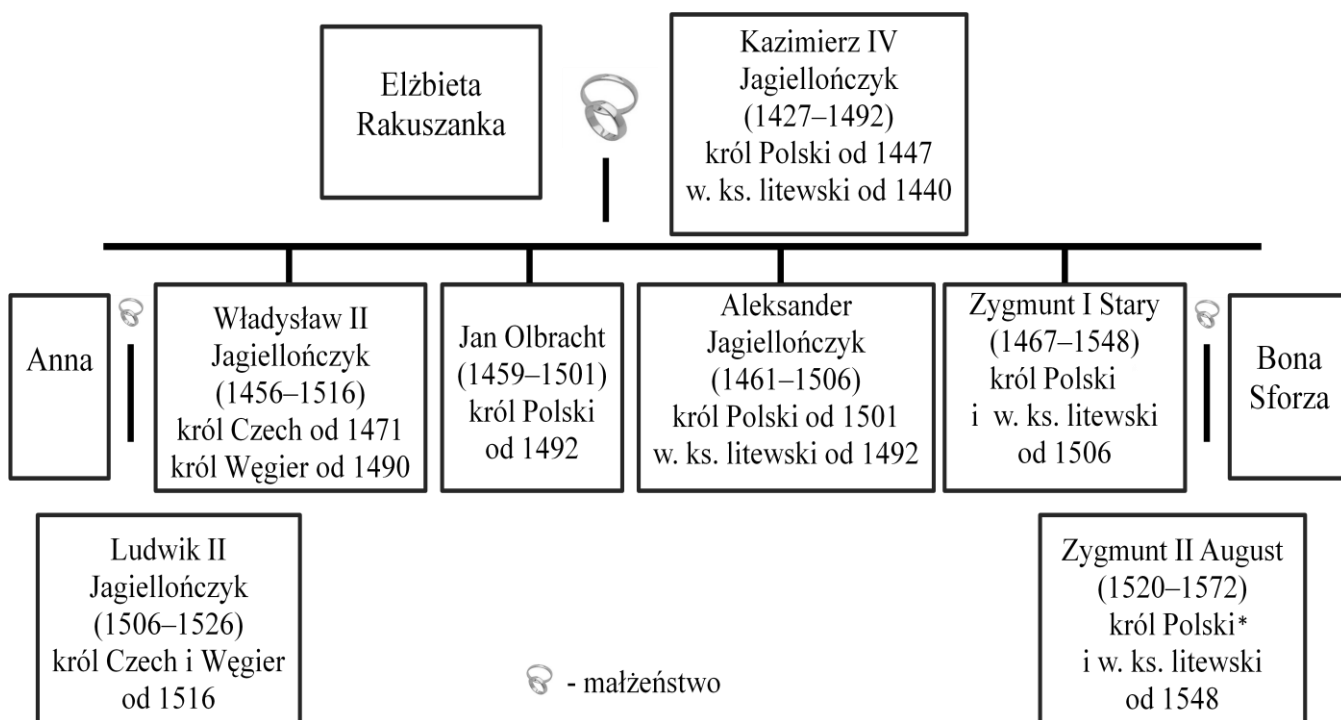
Elżbieta Rakuszanka

Kazimierz IV Jagiellończyk (1427–1492) król Polski od 1447 w. ks. litewski od 1440

Anna

Władysław II Jagiellończyk (1456–1516) król Czech od 1471 król Węgier od 1490

Jan Olbracht (1459–1501) król Polski od 1492

Aleksander Jagiellończyk (1461–1506) król Polski od 1501 w. ks. litewski od 1492

Zygmunt I Stary (1467–1548) król Polski i w. ks. litewski od 1506

Bona Sforza

Ludwik II Jagiellończyk (1506–1526) król Czech i Węgier od 1516

- małżeństwo

Zygmunt II August (1520–1572) król Polski* i w. ks. litewski od 1548